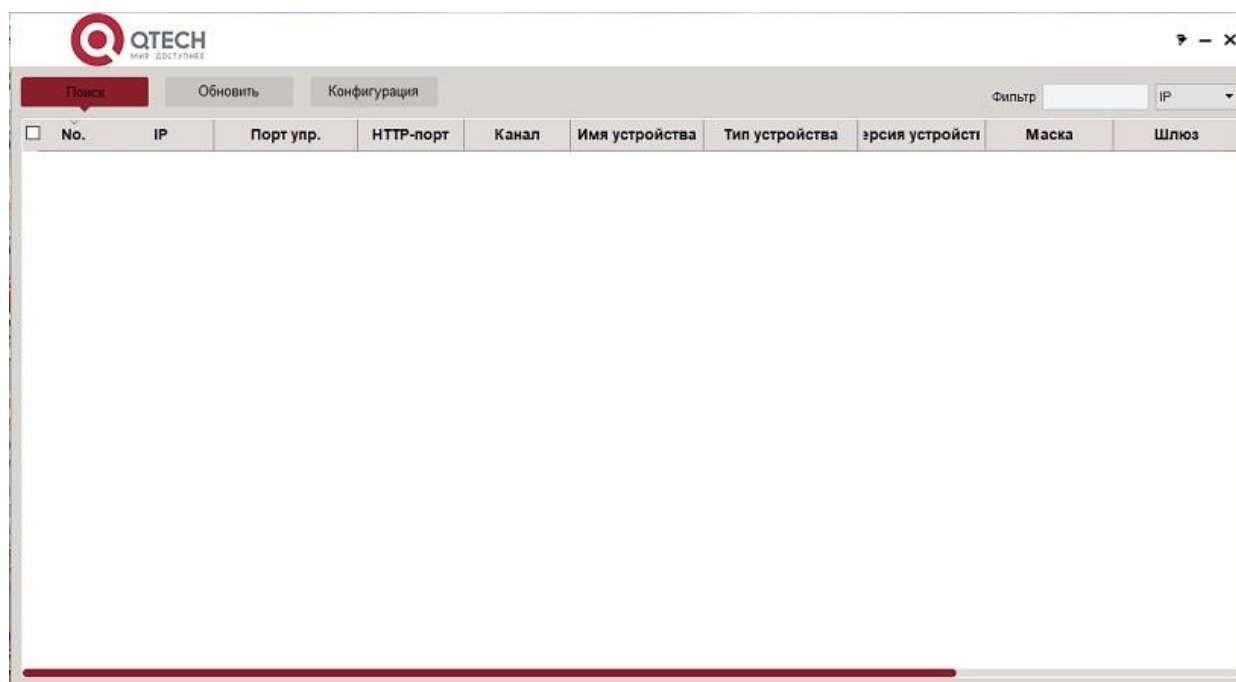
QTECH
МИР ДОСТУПНЕЕ

Поиск Обновить Конфигурация

Фильтр IP

| No. | IP | Порт упр. | HTTP-порт | Канал | Имя устройства | Тип устройства | ерсия устройст | Маска | Шлюз |
|---|---|---|---|---|---|---|---|---|---|